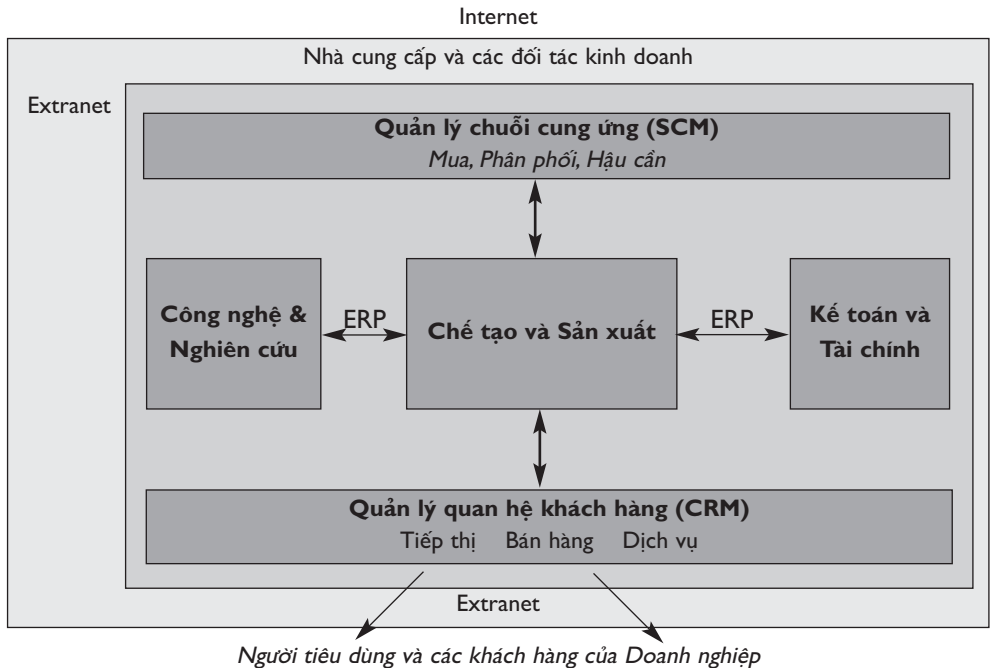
Internet

Nhà cung cấp và các đối tác kinh doanh

Extranet

Quản lý chuỗi cung ứng (SCM)
Mua, Phân phối, Hậu cần

Công nghệ & Nghiên cứu

ERP

Chế tạo và Sản xuất

ERP

Kế toán và Tài chính

Quản lý quan hệ khách hàng (CRM)
Tiếp thị Bán hàng Dịch vụ

Extranet

Người tiêu dùng và các khách hàng của Doanh nghiệp